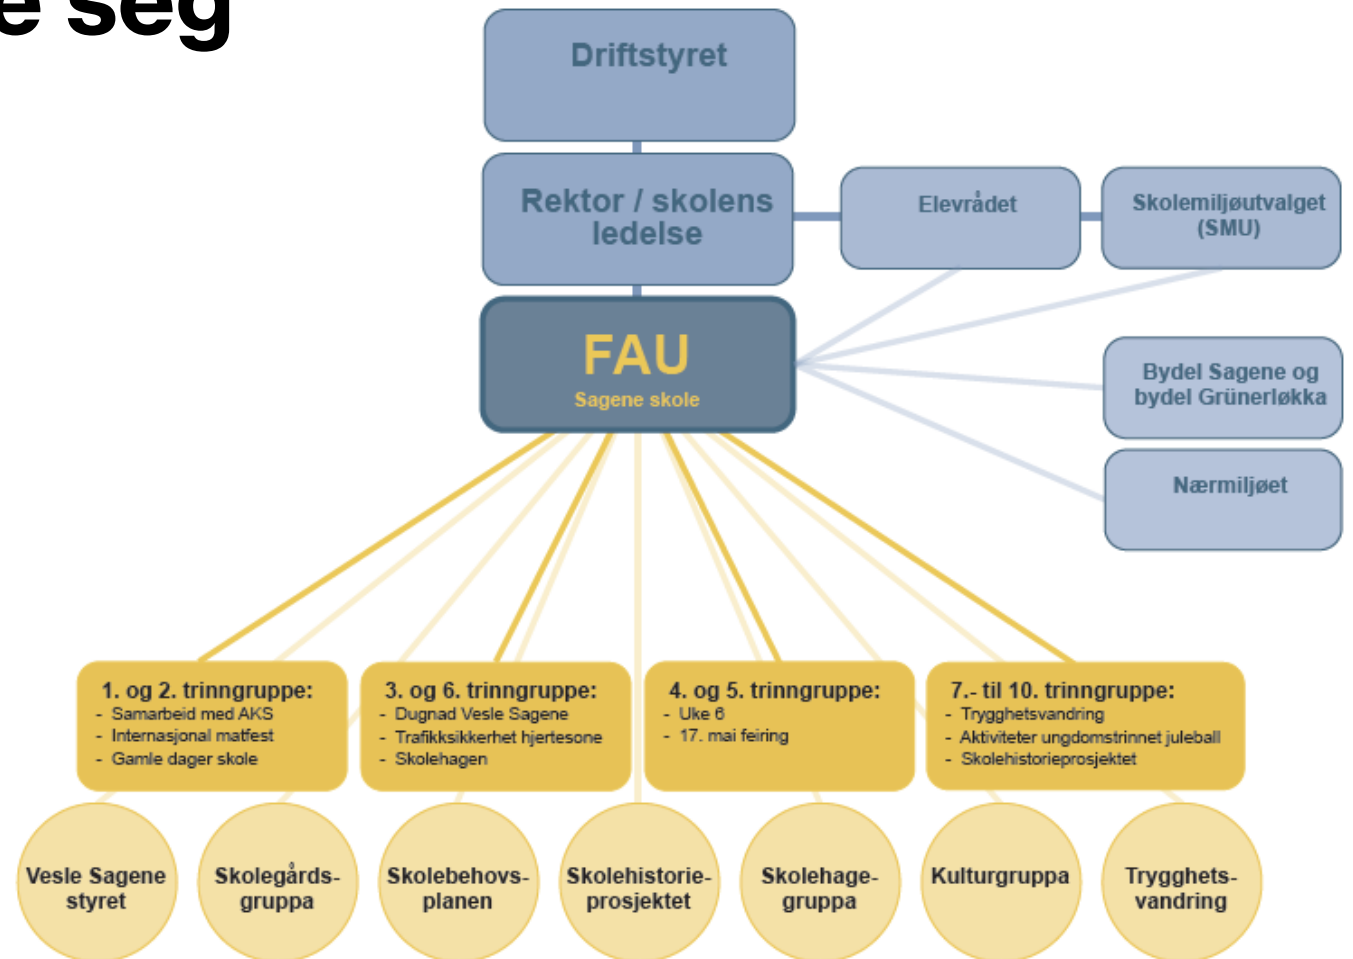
e seg

Driftstyret

Rektor / skolens ledelse

Elevrådet

Skolemiljøutvalget (SMU)

FAU
Sagene skole

Bydel Sagene og bydel Grünerløkka

Nærmiljøet

1. og 2. trinngruppe:
- Samarbeid med AKS
- Internasjonal matfest
- Gamle dager skole

3. og 6. trinngruppe:
- Dugnad Vesle Sagene
- Trafikksikkerhet hjertesone
- Skolehagen

4. og 5. trinngruppe:
- Uke 6
- 17. mai feiring

7.- til 10. trinngruppe:
- Trygghetsvandring
- Aktiviteter ungdomstrinnet juleball
- Skolehistorieprosjektet

Vesle Sagene styret

Skolegårds-gruppa

Skolebehovs-planen

Skolehistorie-prosjektet

Skolehage-gruppa

Kulturgruppa

Trygghets-vandring